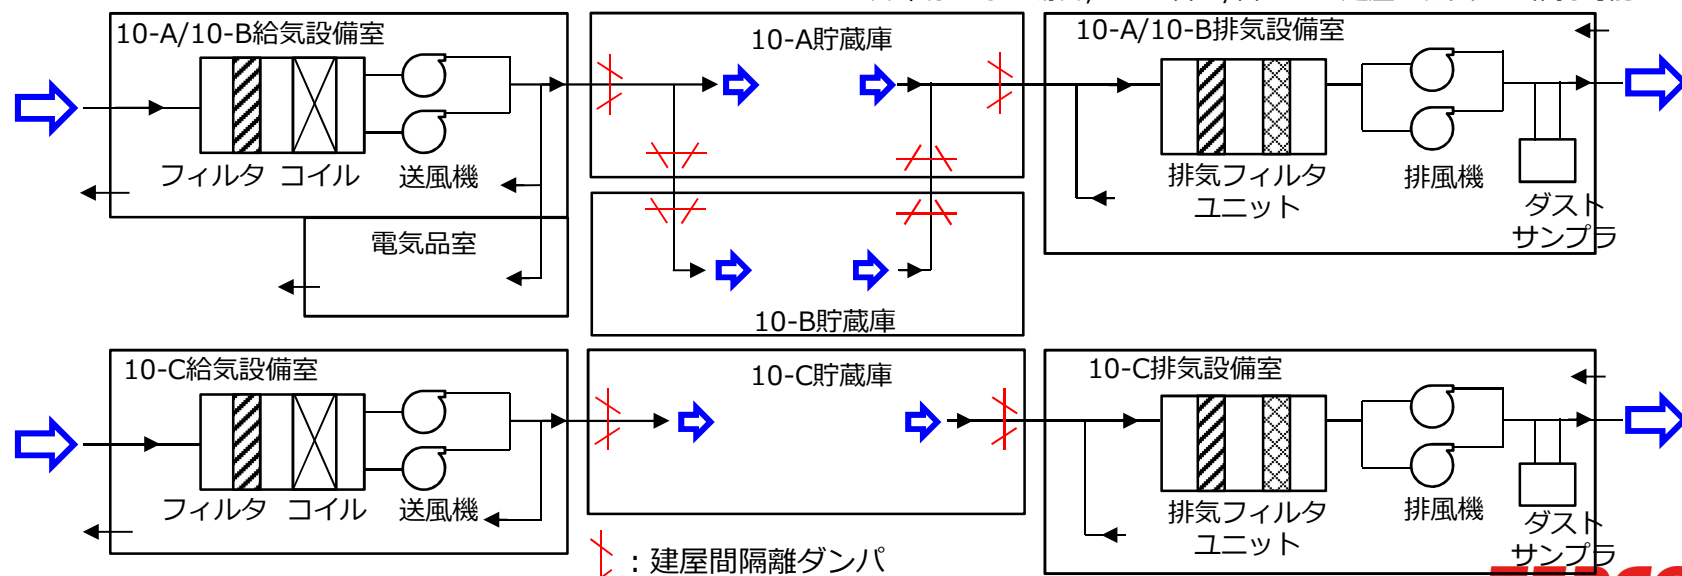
10-A/10-B給気設備室

フィルタ　コイル　送風機

電気品室

10-A貯蔵庫

10-B貯蔵庫

10-A/10-B排気設備室

排気フィルタユニット

排風機

ダストサンプラ

10-C給気設備室

フィルタ　コイル　送風機

10-C貯蔵庫

10-C排気設備室

排気フィルタユニット

排風機

ダストサンプラ

：建屋間隔離ダンパ